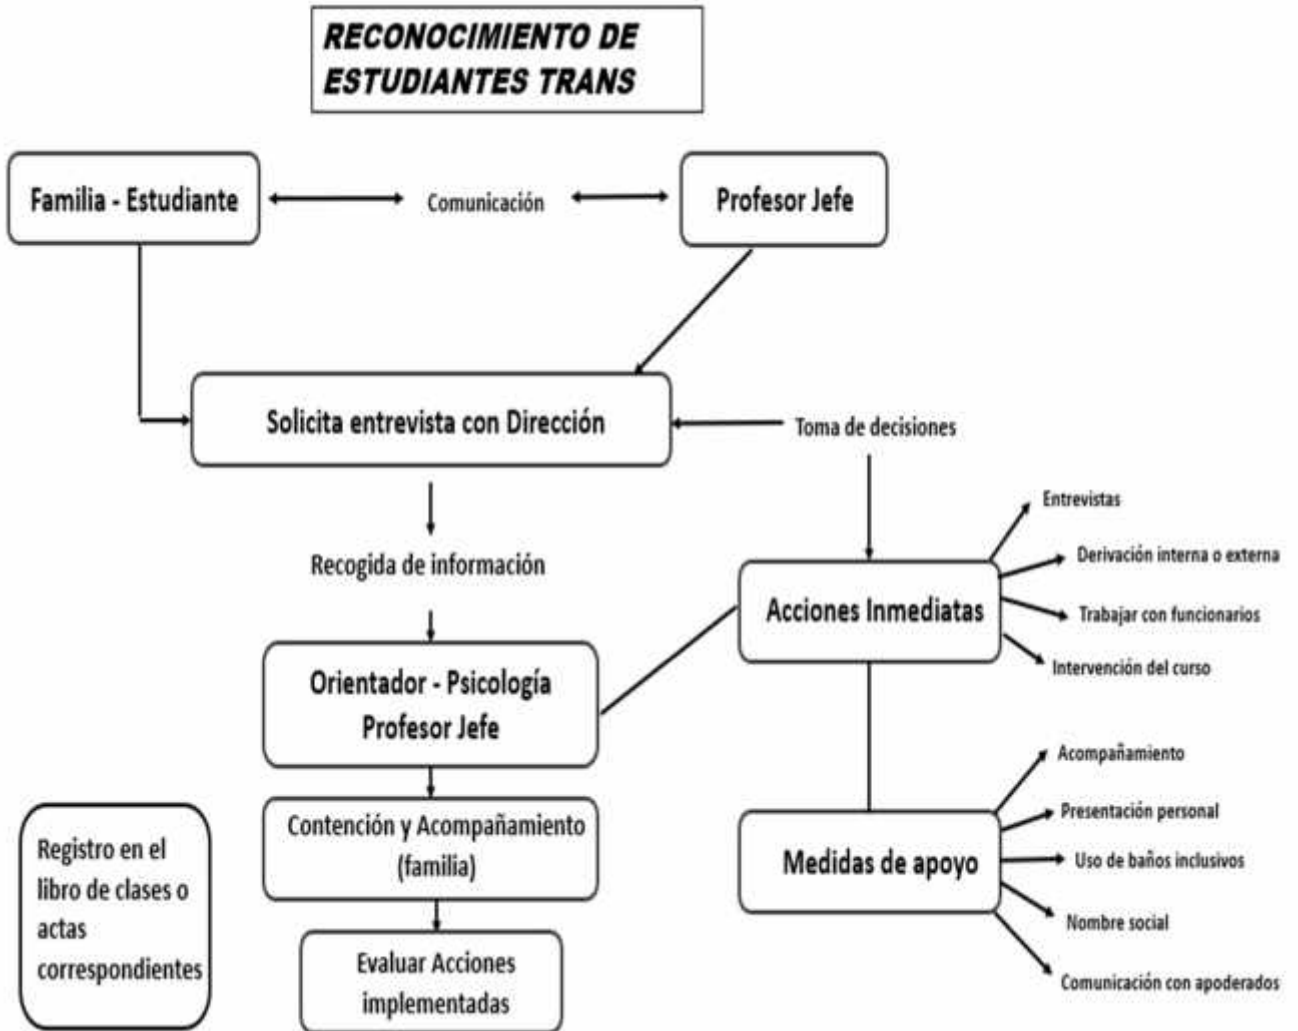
RECONOCIMIENTO DE ESTUDIANTES TRANS

Familia - Estudiante

Comunicación

Profesor Jefe

Solicita entrevista con Dirección

Toma de decisiones

Recogida de información

Entrevistas

Derivación interna o externa

Acciones Inmediatas

Trabajar con funcionarios

Intervención del curso

Orientador - Psicología Profesor Jefe

Acompañamiento

Presentación personal

Contención y Acompañamiento (familia)

Registro en el libro de clases o actas correspondientes

Medidas de apoyo

Uso de baños inclusivos

Nombre social

Evaluar Acciones implementadas

Comunicación con apoderados